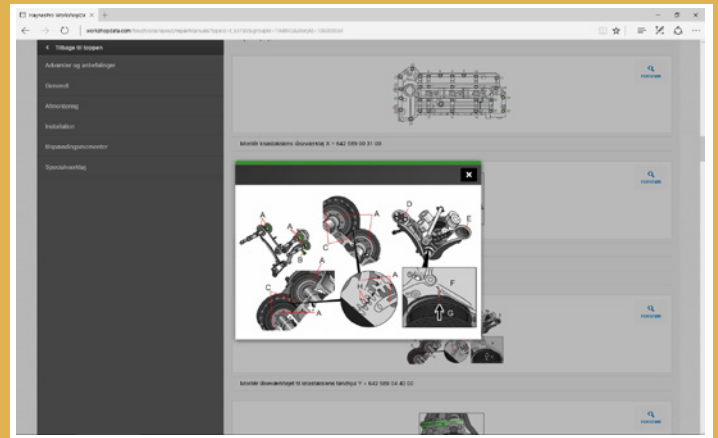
Haynespro WorkshopDa ×

workshopdata.com

< Tilbage til toppen

Advarsler og anbefalinger

Oversigt

Afmontering

Installation

Tilspændingsmomenter

Specialværktøj

FORSTØR

Monter krumtapakslens låseværktøj X = 642 589 00 31 00

×

A

A

B

A

C

A

D

E

A

C

A

H

A

F

G

FORSTØR

FORSTØR

Monter låseværktøjet til knastakslens tandhjul Y = 642 589 04 40 00

FORSTØR